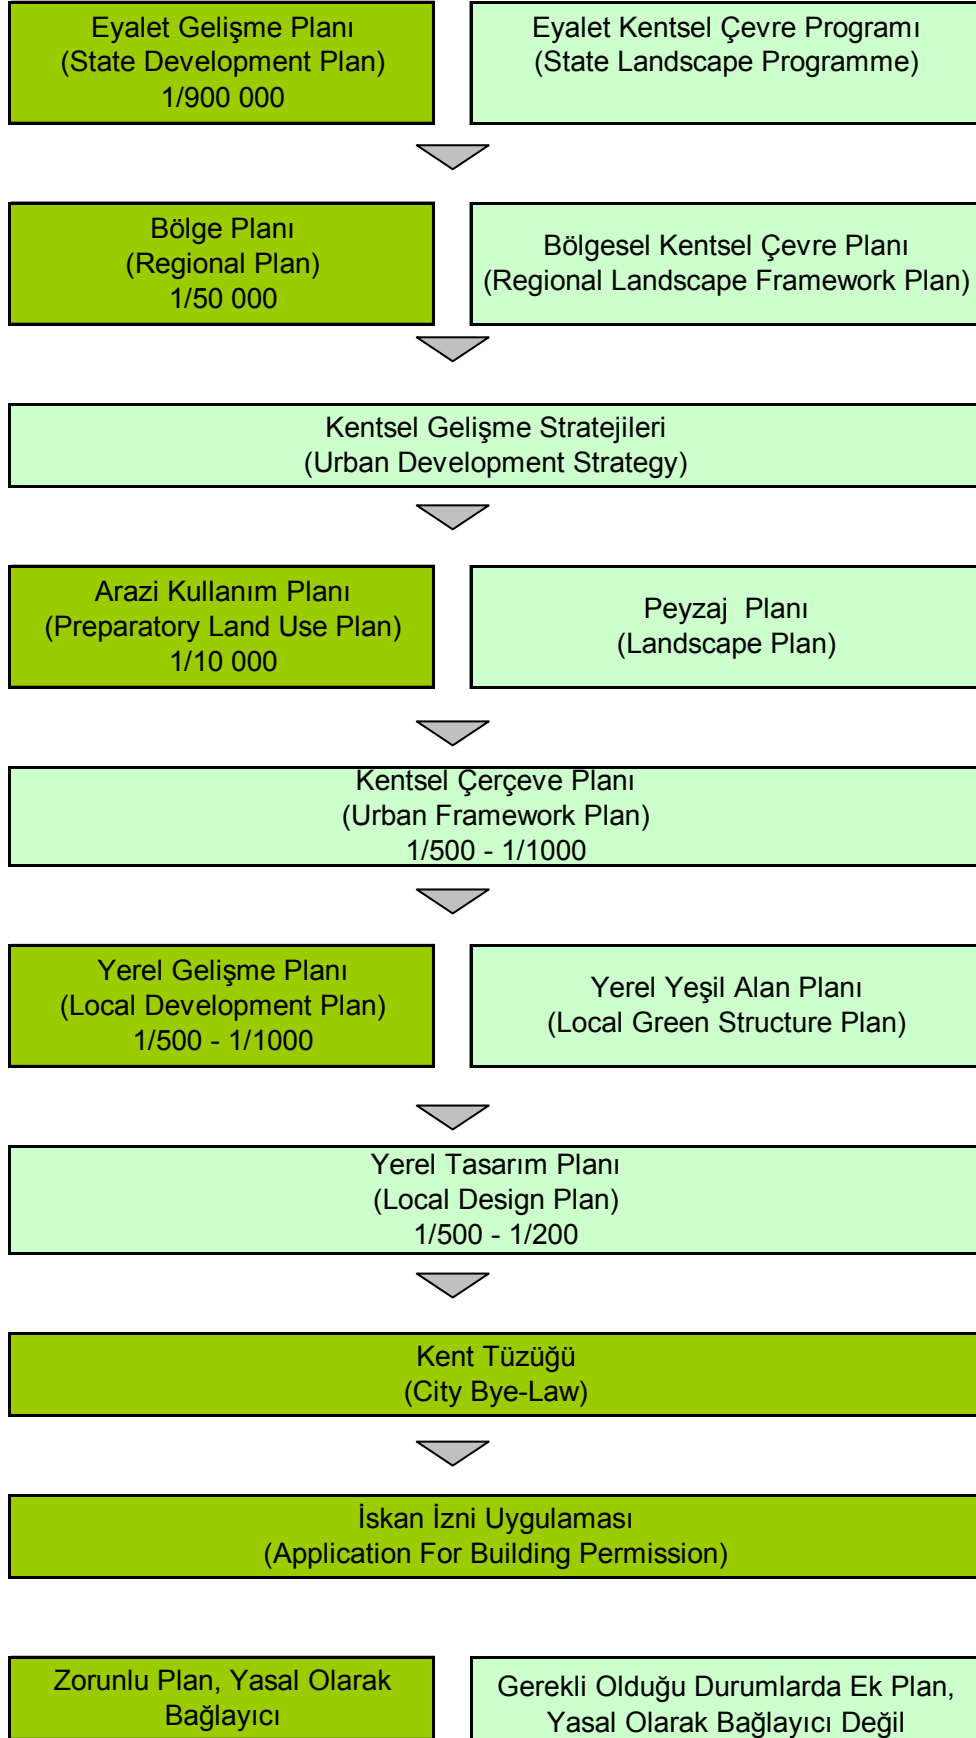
Eyalet Gelişme Planı
(State Development Plan)
1/900 000

Eyalet Kentsel Çevre Programı
(State Landscape Programme)

Bölge Planı
(Regional Plan)
1/50 000

Bölgesel Kentsel Çevre Planı
(Regional Landscape Framework Plan)

Kentsel Gelişme Stratejileri
(Urban Development Strategy)

Arazi Kullanım Planı
(Preparatory Land Use Plan)
1/10 000

Peyzaj Planı
(Landscape Plan)

Kentsel Çerçeve Planı
(Urban Framework Plan)
1/500 - 1/1000

Yerel Gelişme Planı
(Local Development Plan)
1/500 - 1/1000

Yerel Yeşil Alan Planı
(Local Green Structure Plan)

Yerel Tasarım Planı
(Local Design Plan)
1/500 - 1/200

Kent Tüzüğü
(City Bye-Law)

İskan İzni Uygulaması
(Application For Building Permission)

Zorunlu Plan, Yasal Olarak Bağlayıcı

Gerekli Olduğu Durumlarda Ek Plan, Yasal Olarak Bağlayıcı Değil